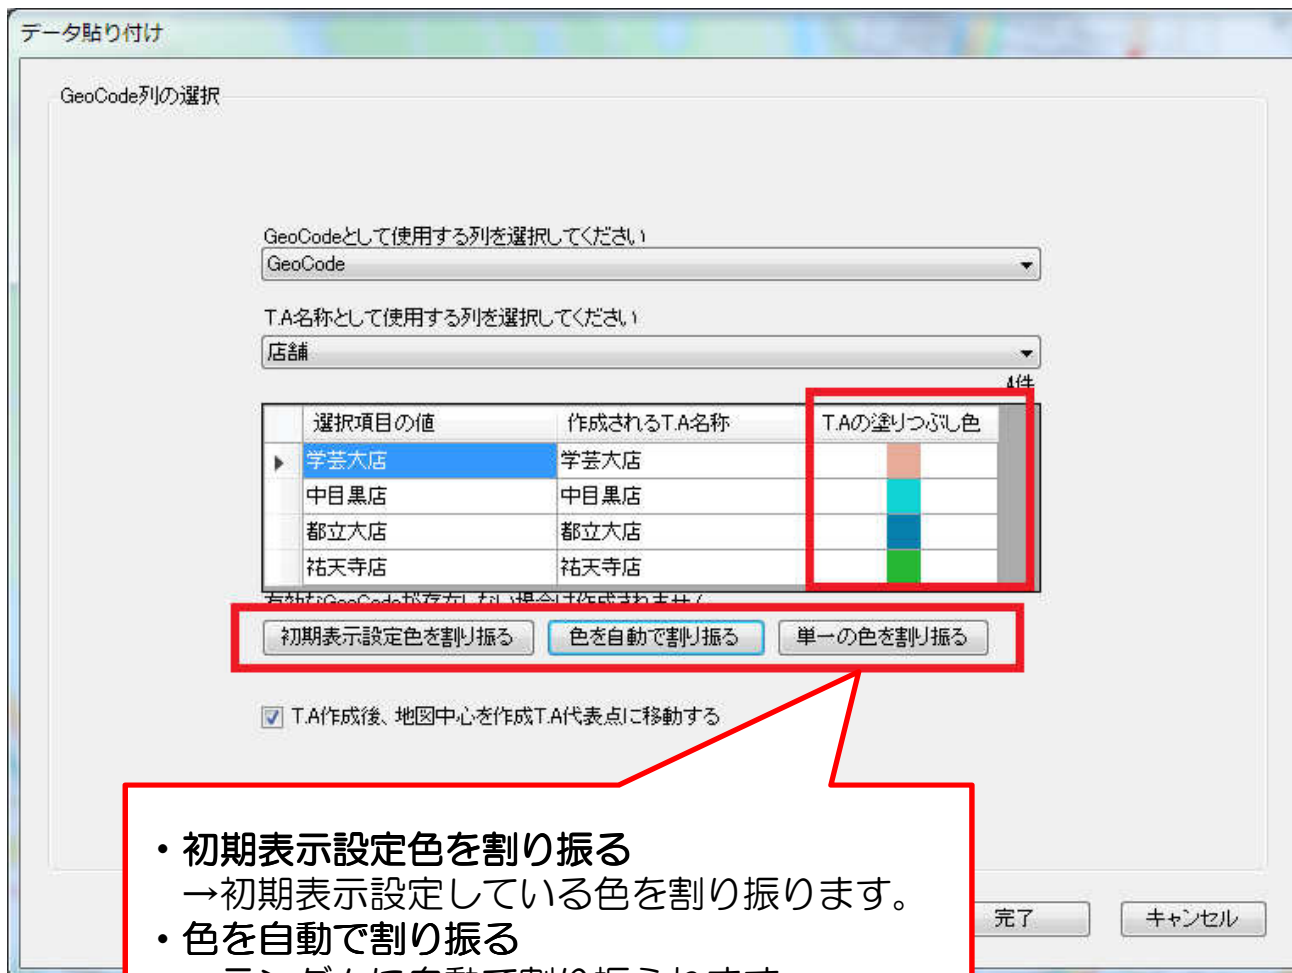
データ貼り付け

GeoCode列の選択

GeoCodeとして使用する列を選択してください
GeoCode

T.A名称として使用する列を選択してください
店舗

4件

| | 選択項目の値 | 作成されるT.A名称 | T.Aの塗りつぶし色 |
|---|---|---|---|
| ▶ | 学芸大店 | 学芸大店 | |
| | 中目黒店 | 中目黒店 | |
| | 都立大店 | 都立大店 | |
| | 祐天寺店 | 祐天寺店 | |

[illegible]

初期表示設定色を割り振る 色を自動で割り振る 単一の色を割り振る

T.A作成後、地図中心を作成T.A代表点に移動する

・初期表示設定色を割り振る
→初期表示設定している色を割り振ります。
・色を自動で割り振る
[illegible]

完了 キャンセル